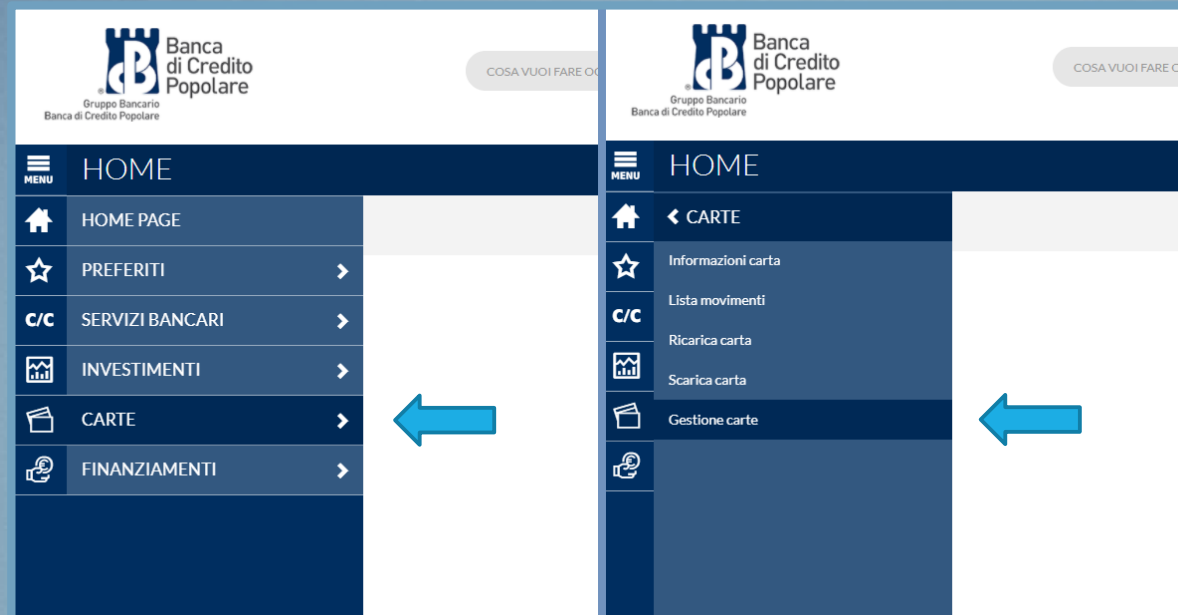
Banca di Credito Popolare
Gruppo Bancario Banca di Credito Popolare

COSA VUOI FARE OG

MENU
HOME

HOME PAGE
PREFERITI
C/C SERVIZI BANCARI
INVESTIMENTI
CARTE
FINANZIAMENTI

Banca di Credito Popolare
Gruppo Bancario Banca di Credito Popolare

COSA VUOI FARE C

MENU
HOME

CARTE
Informazioni carta
C/C
Lista movimenti
Ricarica carta
Scarica carta
Gestione carte